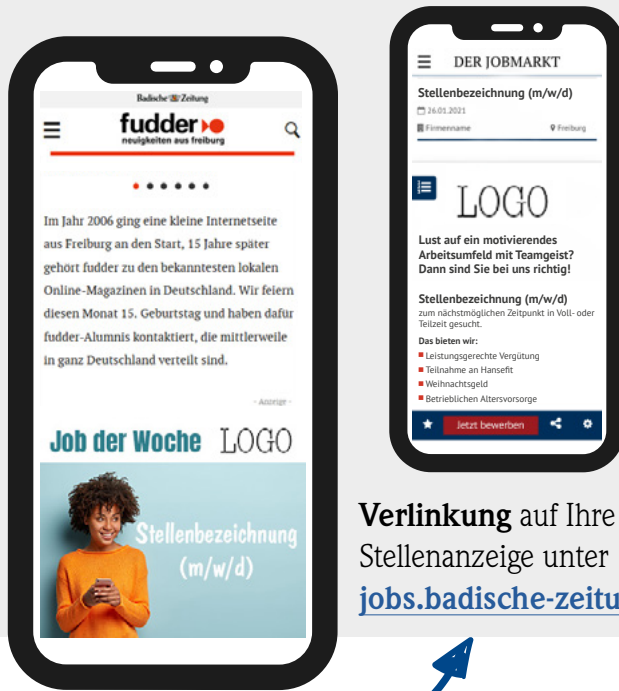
Badische Zeitung

fudder
neuigkeiten aus freiburg

Im Jahr 2006 ging eine kleine Internetseite aus Freiburg an den Start, 15 Jahre später gehört fudder zu den bekanntesten lokalen Online-Magazinen in Deutschland. Wir feiern diesen Monat 15. Geburtstag und haben dafür fudder-Alumnis kontaktiert, die mittlerweile in ganz Deutschland verteilt sind.

- Anzeige -

Job der Woche LOGO

Stellenbezeichnung (m/w/d)

DER JOBMARKT

Stellenbezeichnung (m/w/d)

26.01.2021

Firmenname

Freiburg

LOGO

Lust auf ein motivierendes Arbeitsumfeld mit Teamgeist? Dann sind Sie bei uns richtig!

Stellenbezeichnung (m/w/d)
zum nächstmöglichen Zeitpunkt in Voll- oder Teilzeit gesucht.

Das bieten wir:
Leistungsgerechte Vergütung
Teilnahme an Hansefit
Weihnachtsgeld
Betrieblichen Altersvorsorge

Jetzt bewerben

Verlinkung auf Ihre Stellenanzeige unter jobs.badische-zeitu